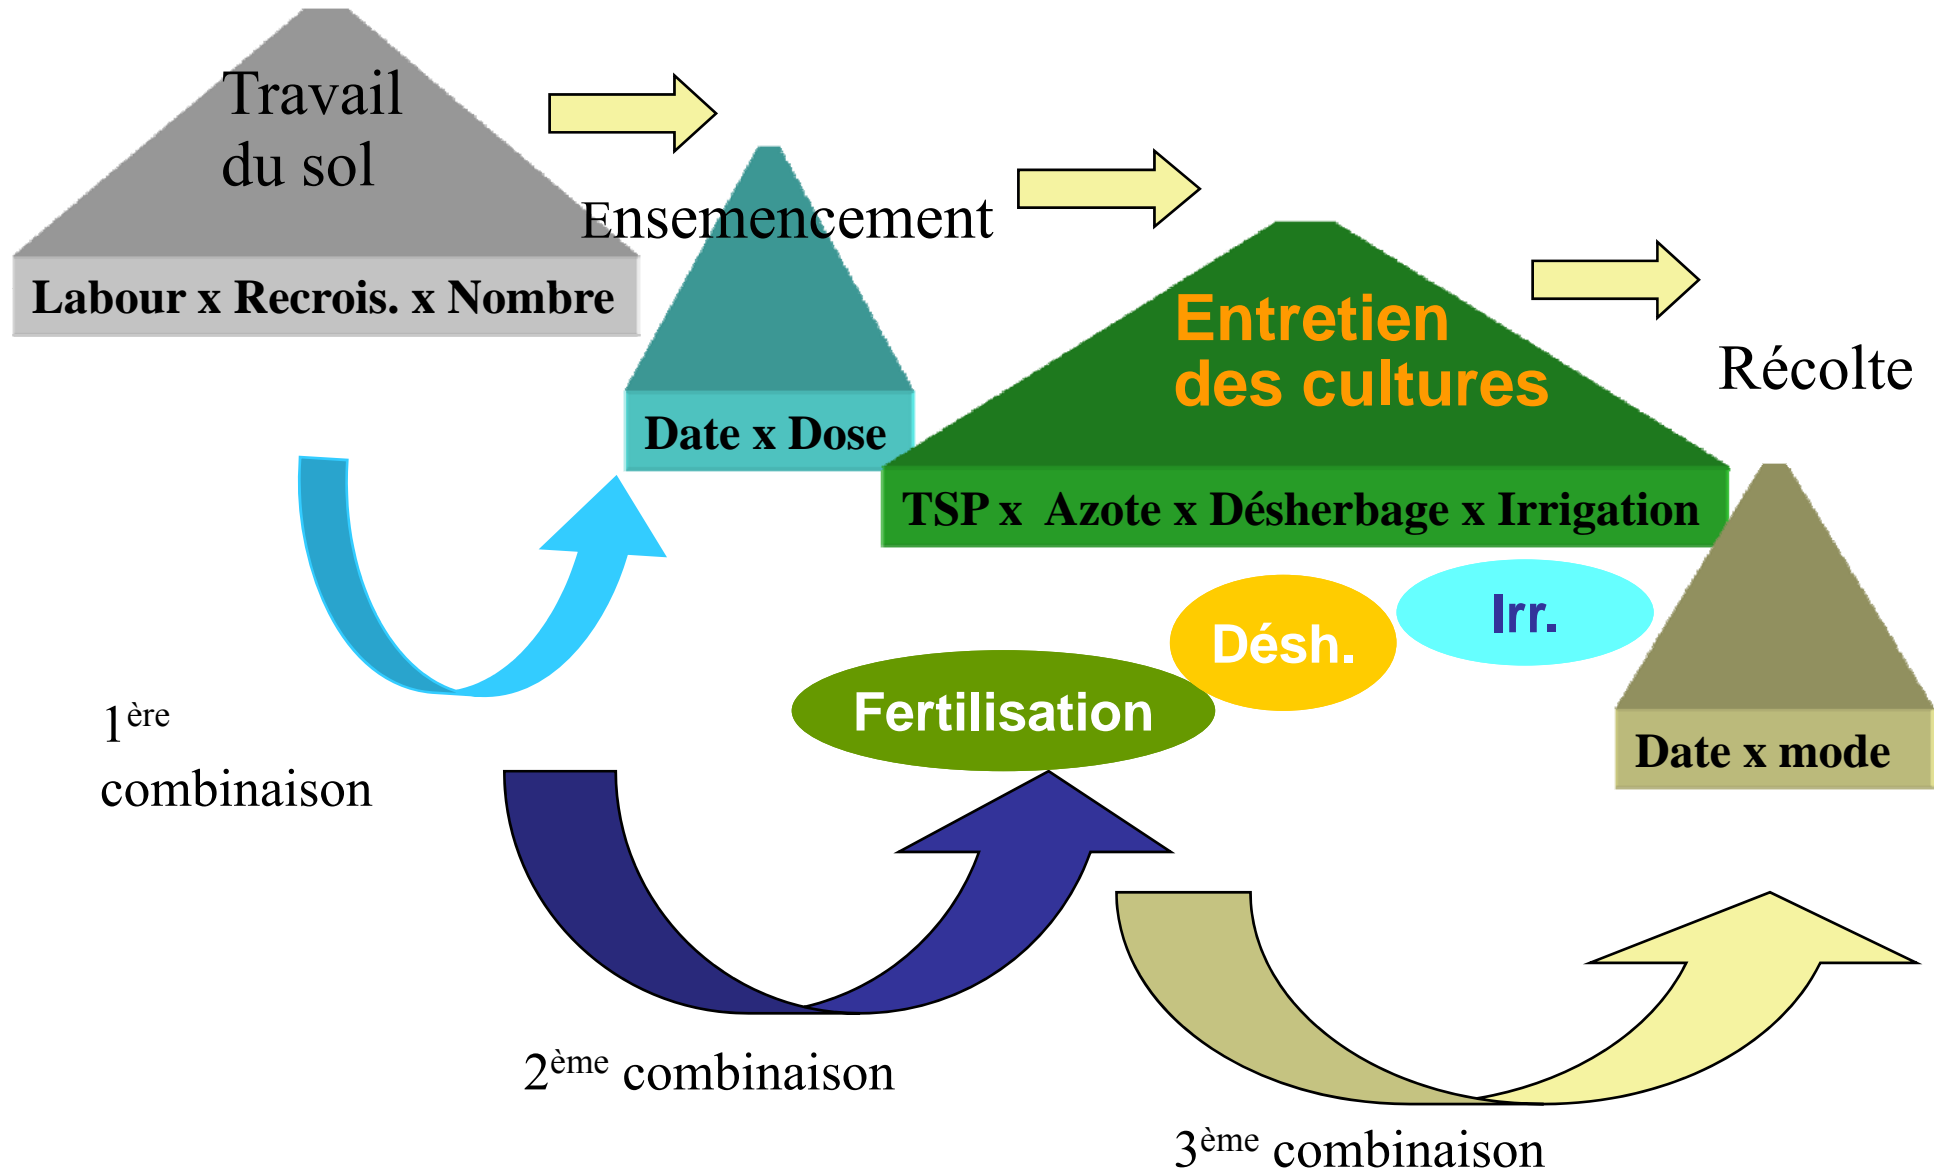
Travail du sol

Labour x Recrois. x Nombre

Ensemencement

Date x Dose

Entretien des cultures

TSP x Azote x Désherbage x Irrigation

Récolte

Date x mode

Irr.

Désh.

Fertilisation

$1^{ère}$ combinaison

$2^{ème}$ combinaison

$3^{ème}$ combinaison